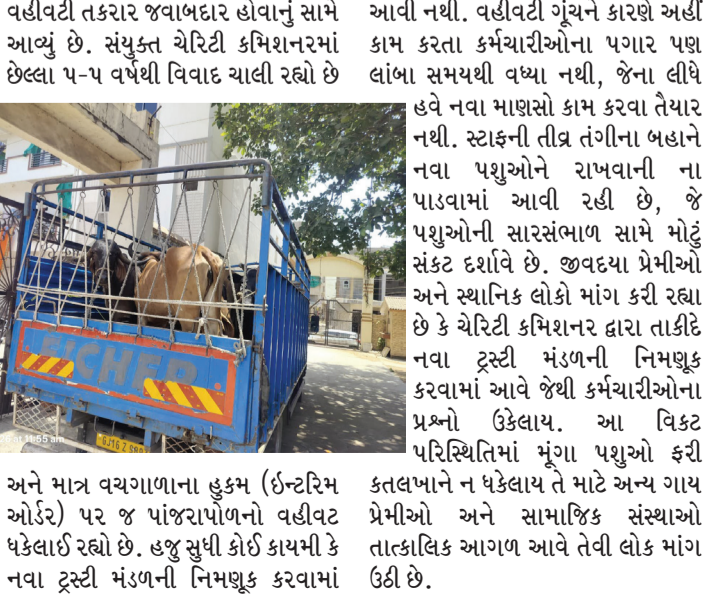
વહીવટી તકરાર જવાબદાર હોવાનું સામે આવ્યું છે. સંયુક્ત ચેરિટી કમિશનરમાં છેલ્લા ૫-૫ વર્ષથી વિવાદ ચાલી રહ્યો છે

EICHER

GJ16 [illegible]

11:55 am

અને માત્ર વચગાળાના હુકમ (ઈન્ટરિમ ઓર્ડર) પર જ પાંજરાપોળનો વહીવટ ધકેલાઈ રહ્યો છે. હજુ સુધી કોઈ કાયમી કે નવા ટ્રસ્ટી મંડળની નિમણૂક કરવામાં

આવી નથી. વહીવટી ગૂંચને કારણે અહીં કામ કરતા કર્મચારીઓના પગાર પણ લાંબા સમયથી વધ્યા નથી, જેના લીધે હવે નવા માણસો કામ કરવા તૈયાર નથી. સ્ટાફની તીવ્ર તંગીના બહાને નવા પશુઓને રાખવાની ના પાડવામાં આવી રહી છે, જે પશુઓની સારસંભાળ સામે મોટું સંકટ દર્શાવે છે. જીવદયા પ્રેમીઓ અને સ્થાનિક લોકો માંગ કરી રહ્યા છે કે ચેરિટી કમિશનર દ્વારા તાકીદે નવા ટ્રસ્ટી મંડળની નિમણૂક કરવામાં આવે જેથી કર્મચારીઓના પ્રશ્નો ઉકેલાય. આ વિકટ પરિસ્થિતિમાં મૂંગા પશુઓ ફરી કતલખાને ન ધકેલાય તે માટે અન્ય ગાય પ્રેમીઓ અને સામાજિક સંસ્થાઓ તાત્કાલિક આગળ આવે તેવી લોક માંગ ઉઠી છે.